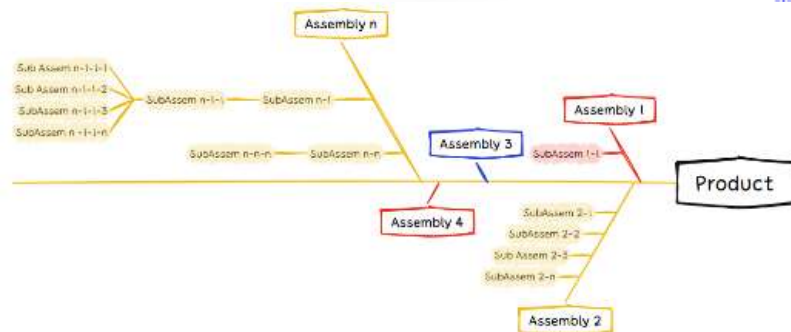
Assembly n

Sub Assem n-1-1-1
Sub Assem n-1-1-2
SubAssem n-1-1-3
SubAssem n-1-1-n

SubAssem n-1-1
SubAssem n-1

SubAssem n-n-n
SubAssem n-n

Assembly 3

Assembly 1

SubAssem 1-1

Product

Assembly 4

SubAssem 2-1
SubAssem 2-2
Sub Assem 2-3
SubAssem 2-n

Assembly 2